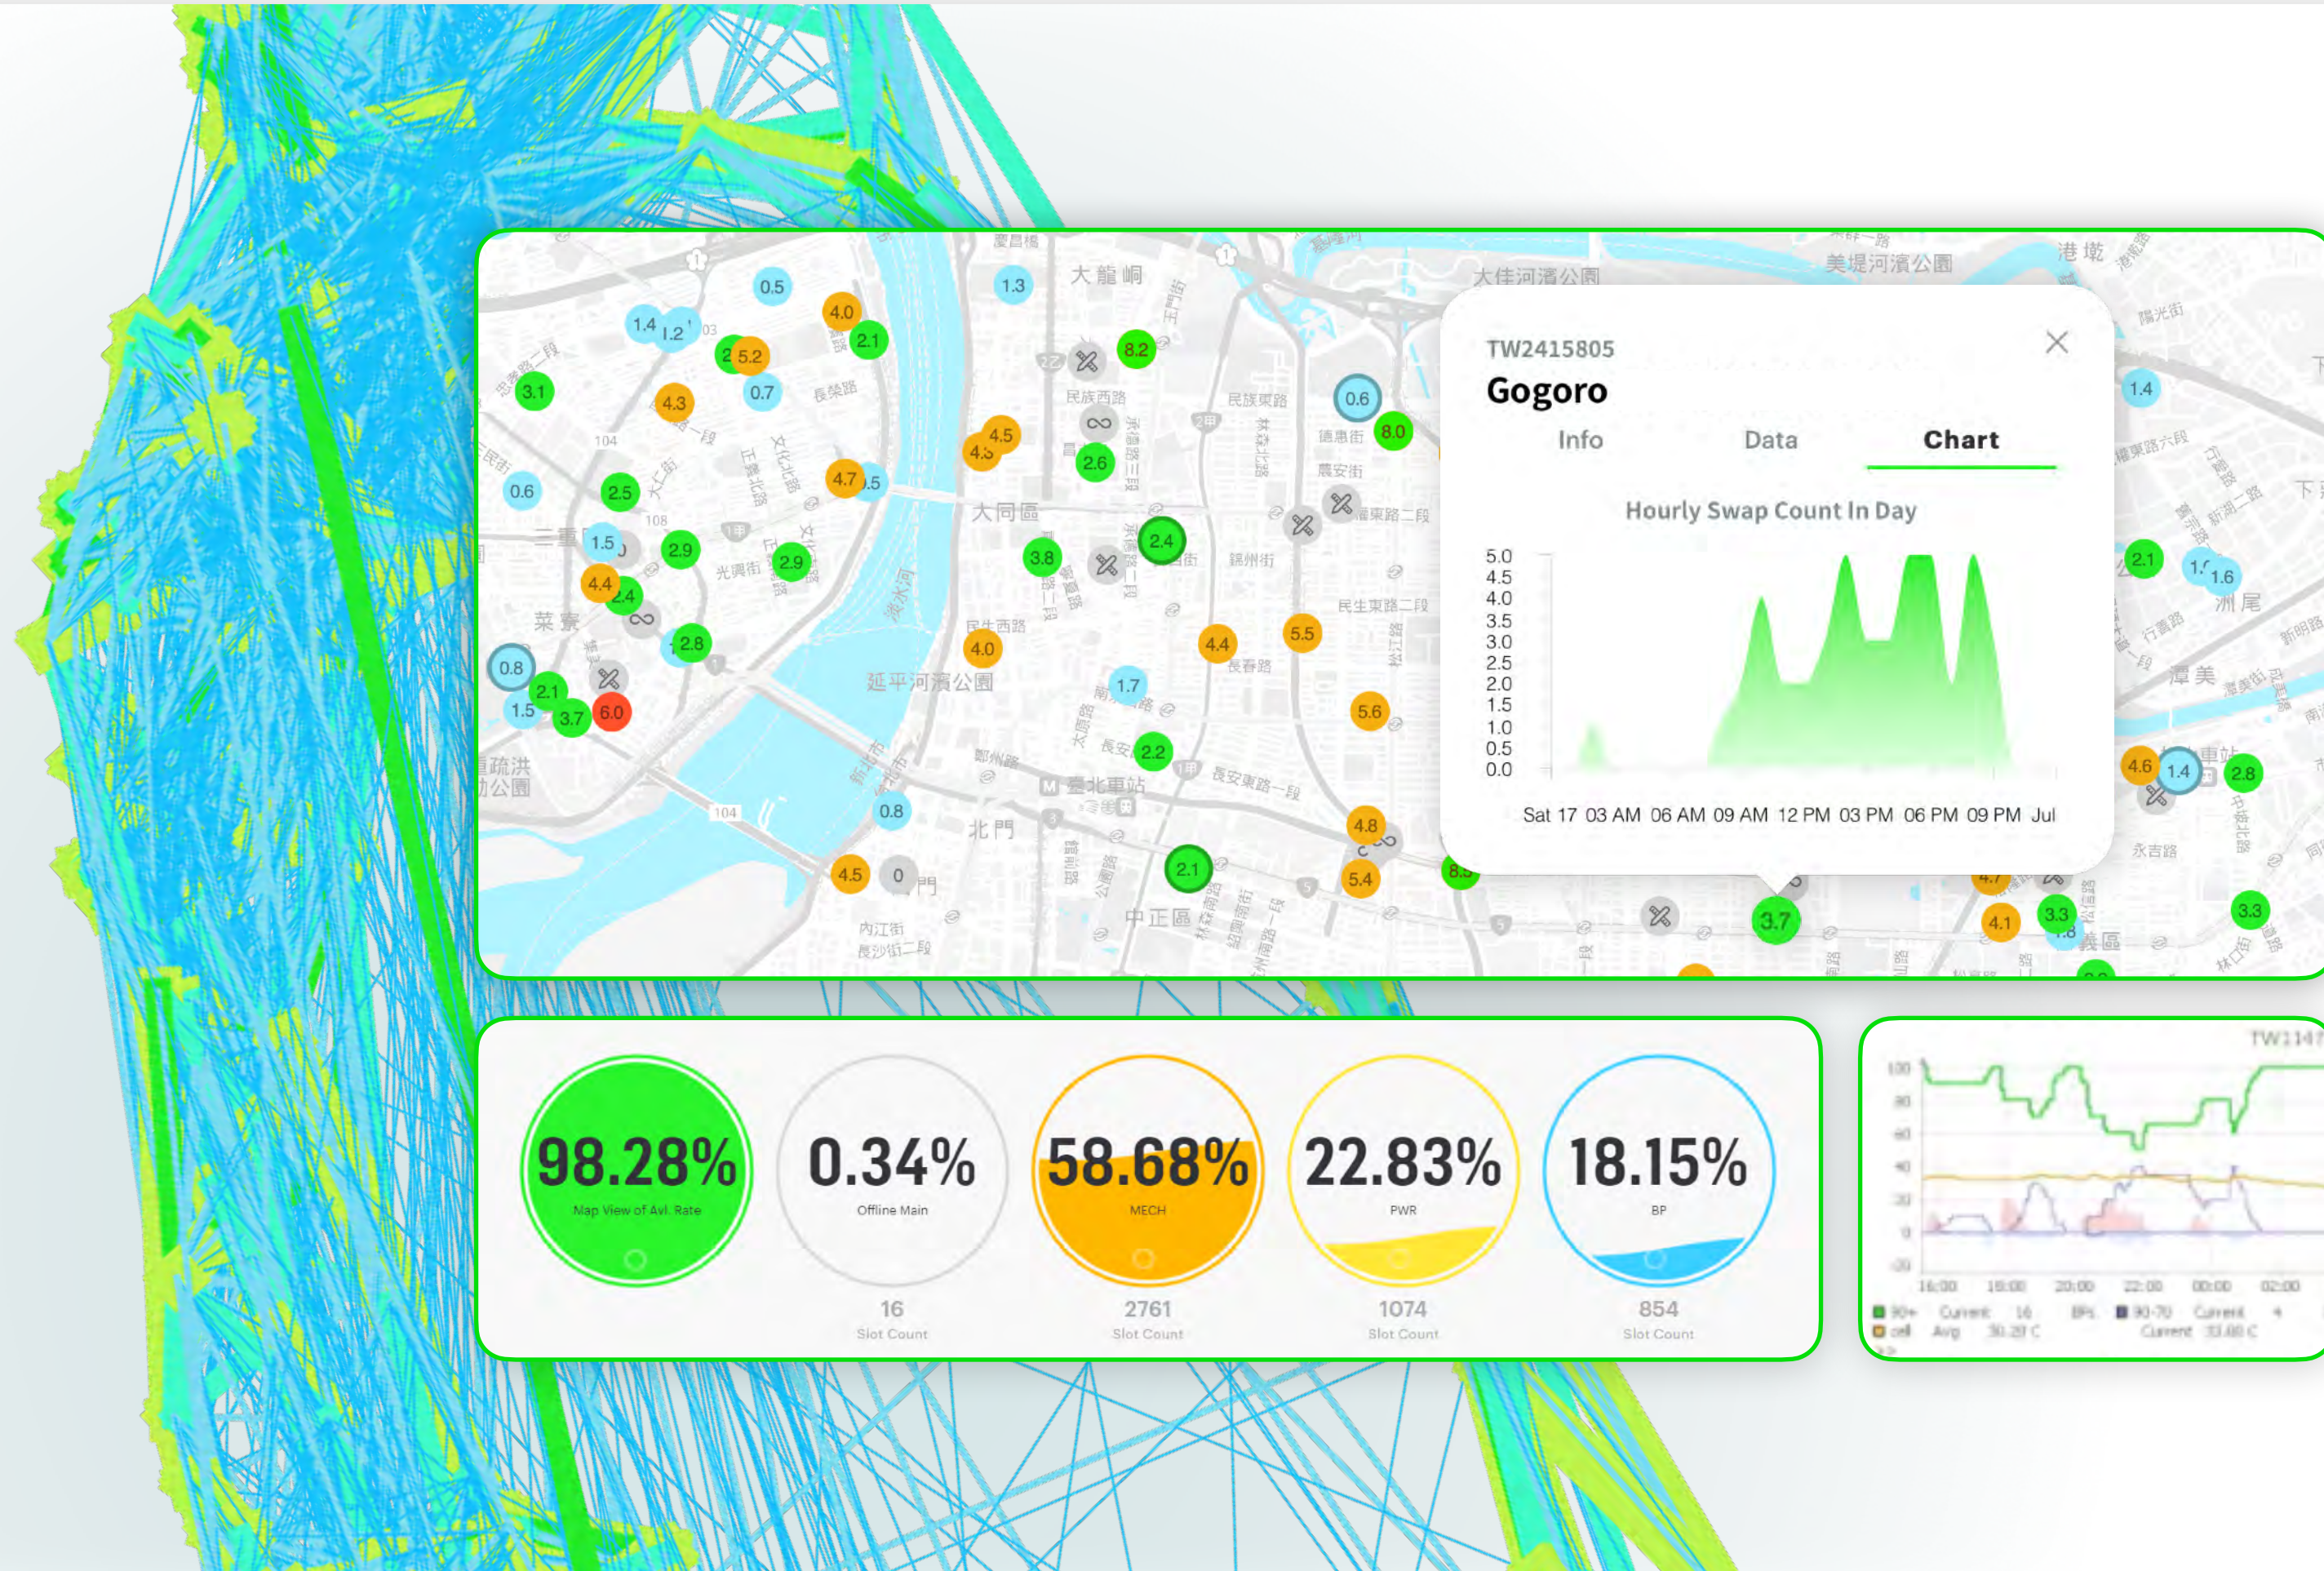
TW2415805
Gogoro
Info Data Chart
Hourly Swap Count In Day
5.0
4.5
4.0
3.5
3.0
2.5
2.0
1.5
1.0
0.5
0.0
Sat 17 03 AM 06 AM 09 AM 12 PM 03 PM 06 PM 09 PM Jul

大龍峒
大同區
延平河濱公園
臺北車站
北門
中正區
大佳河濱公園
美堤河濱公園
民族西路
民族東路
長安東路一段
民生東路二段
洲尾
港墘

98.28%
Map View of Avl. Rate
0.34%
Offline Main
16
Slot Count
58.68%
MECH
2761
Slot Count
22.83%
PWR
1074
Slot Count
18.15%
BP
854
Slot Count

TW1147
100
80
60
40
20
0
-20
16:00 18:00 20:00 22:00 00:00 02:00